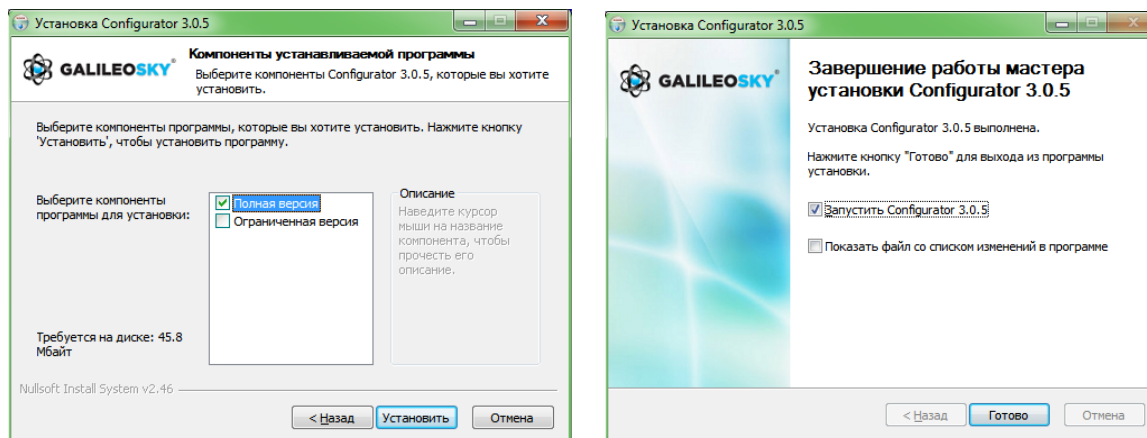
Установка Configurator 3.0.5

GALILEOSKY

Компоненты устанавливаемой программы

Выберите компоненты Configurator 3.0.5, которые вы хотите установить.

Выберите компоненты программы, которые вы хотите установить. Нажмите кнопку 'Установить', чтобы установить программу.

Выберите компоненты программы для установки:

Полная версия

Ограниченная версия

Описание

Наведите курсор мыши на название компонента, чтобы прочесть его описание.

Требуется на диске: 45.8 Мбайт

Nullsoft Install System v2.46

< Назад Установить Отмена

Установка Configurator 3.0.5

GALILEOSKY

Завершение работы мастера установки Configurator 3.0.5

Установка Configurator 3.0.5 выполнена.

Нажмите кнопку "Готово" для выхода из программы установки.

Запустить Configurator 3.0.5

Показать файл со списком изменений в программе

< Назад Готово Отмена